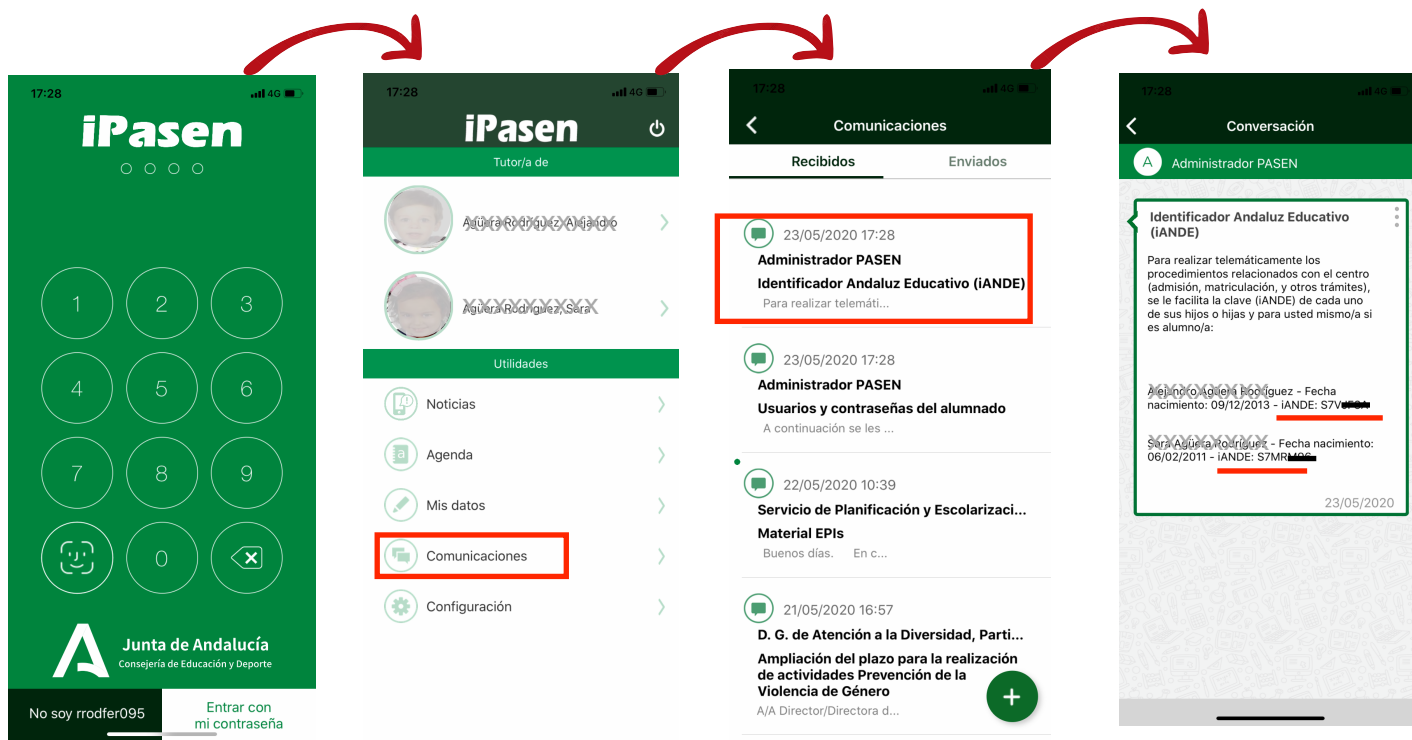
17:28 4G

iPasen

1 2 3
4 5 6
7 8 9
0

Junta de Andalucía
Consejería de Educación y Deporte

No soy rrodfer095

Entrar con mi contraseña

17:28 4G

iPasen

Tutor/a de

Agüera Rodríguez, Alejandro

Agüera Rodríguez, Sara

Utilidades

Noticias

Agenda

Mis datos

Comunicaciones

Configuración

17:28 4G

Comunicaciones

Recibidos

Enviados

23/05/2020 17:28
Administrador PASEN
Identificador Andaluz Educativo (iANDE)
Para realizar telemáti...

23/05/2020 17:28
Administrador PASEN
Usuarios y contraseñas del alumnado
A continuación se les ...

22/05/2020 10:39
Servicio de Planificación y Escolarizaci...
Material EPIs
Buenos días. En c...

21/05/2020 16:57
D. G. de Atención a la Diversidad, Parti...
Ampliación del plazo para la realización de actividades Prevención de la Violencia de Género
A/A Director/Directora d...

17:28 4G

Conversación

A Administrador PASEN

Identificador Andaluz Educativo (iANDE)

Para realizar telemáticamente los procedimientos relacionados con el centro (admisión, matriculación, y otros trámites), se le facilita la clave (iANDE) de cada uno de sus hijos o hijas y para usted mismo/a si es alumno/a:

Alejandro Agüera Rodríguez - Fecha nacimiento: 09/12/2013 - iANDE: S7V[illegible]

Sara Agüera Rodríguez - Fecha nacimiento: 06/02/2011 - iANDE: S7MR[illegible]

23/05/2020